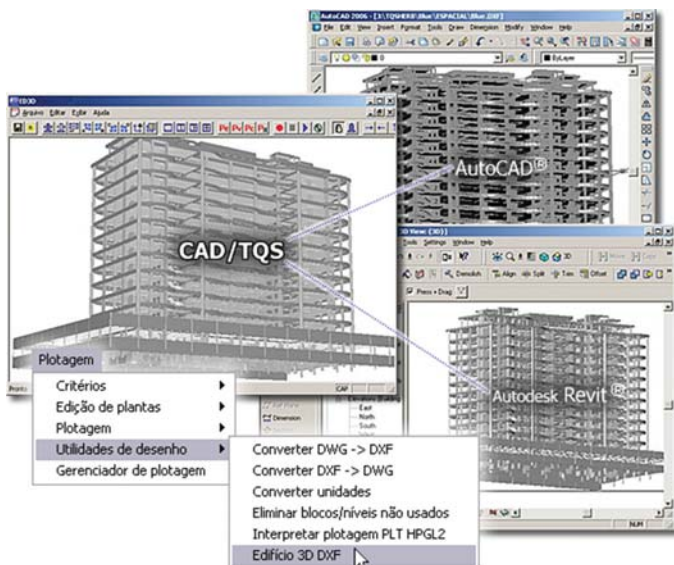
AutoCAD 2006 - [J:\TQSHERB\Blue\ESPACIAL\Blue.DXF]
File Edit View Insert Format Tools Draw Dimension Modify Window Help
ByLayer

CD3D
Arquivo Editar Exibir Ajuda

AutoCAD®

CAD/TQS

3D View: {3D}
Tools Settings Window Help
Demolish Align Split Trim Offset
Press + Drag

Autodesk Revit®

Plotagem
Critérios
Edição de plantas
Plotagem
Utilidades de desenho
Gerenciador de plotagem

Converter DWG -> DXF
Converter DXF -> DWG
Converter unidades
Eliminar blocos/níveis não usados
Interpretar plotagem PLT HPGL2
Edifício 3D DXF

Pronto
CAP
Dimension
Elevations
East
North
South
NUM